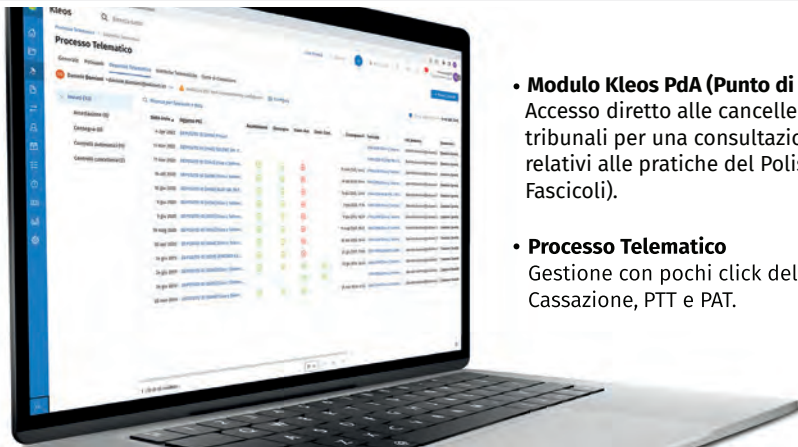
Kleos

Processo Telematico

• Modulo Kleos PdA (Punto di
Accesso diretto alle cancelle
tribunali per una consultazio
relativi alle pratiche del Polis
Fascicoli).

• Processo Telematico
Gestione con pochi click del
Cassazione, PTT e PAT.